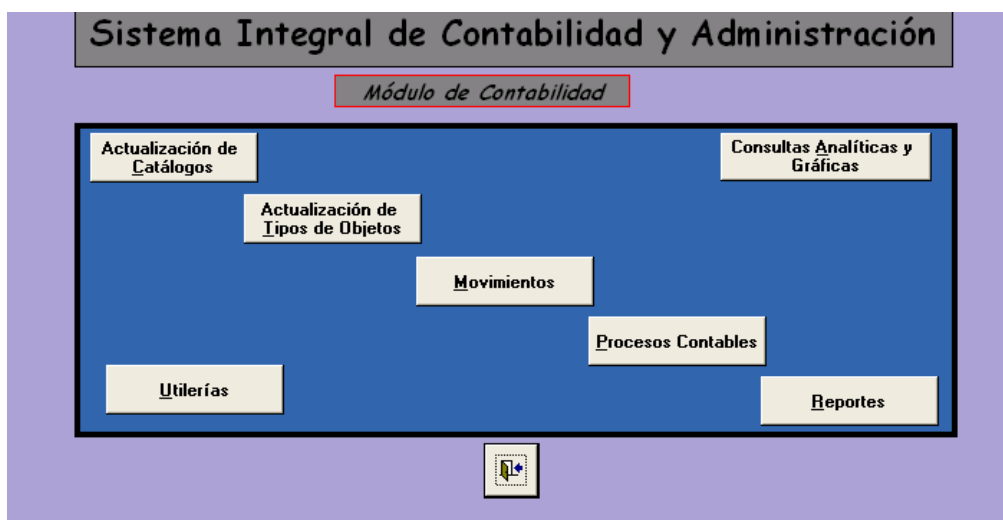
Sistema Integral de Contabilidad y Administración

Módulo de Contabilidad

Actualización de Catálogos

Consultas Analíticas y Gráficas

Actualización de Tipos de Objetos

Movimientos

Procesos Contables

Utilerías

Reportes